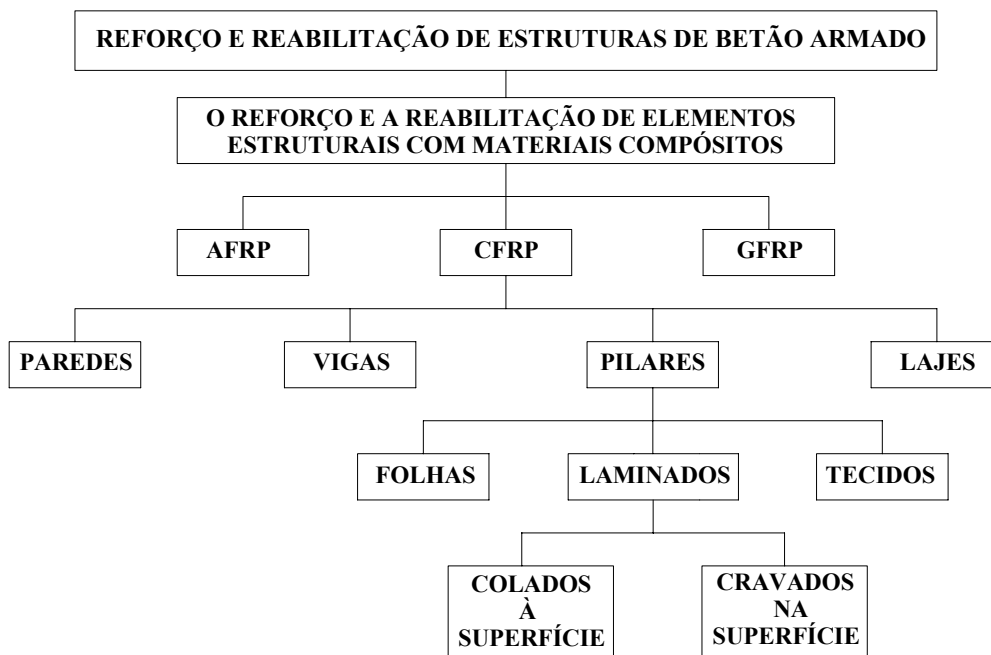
REFORÇO E REABILITAÇÃO DE ESTRUTURAS DE BETÃO ARMADO

O REFORÇO E A REABILITAÇÃO DE ELEMENTOS ESTRUTURAIS COM MATERIAIS COMPÓSITOS

AFRP

CFRP

GFRP

PAREDES

VIGAS

PILARES

LAJES

FOLHAS

LAMINADOS

TECIDOS

COLADOS À SUPERFÍCIE

CRAVADOS NA SUPERFÍCIE